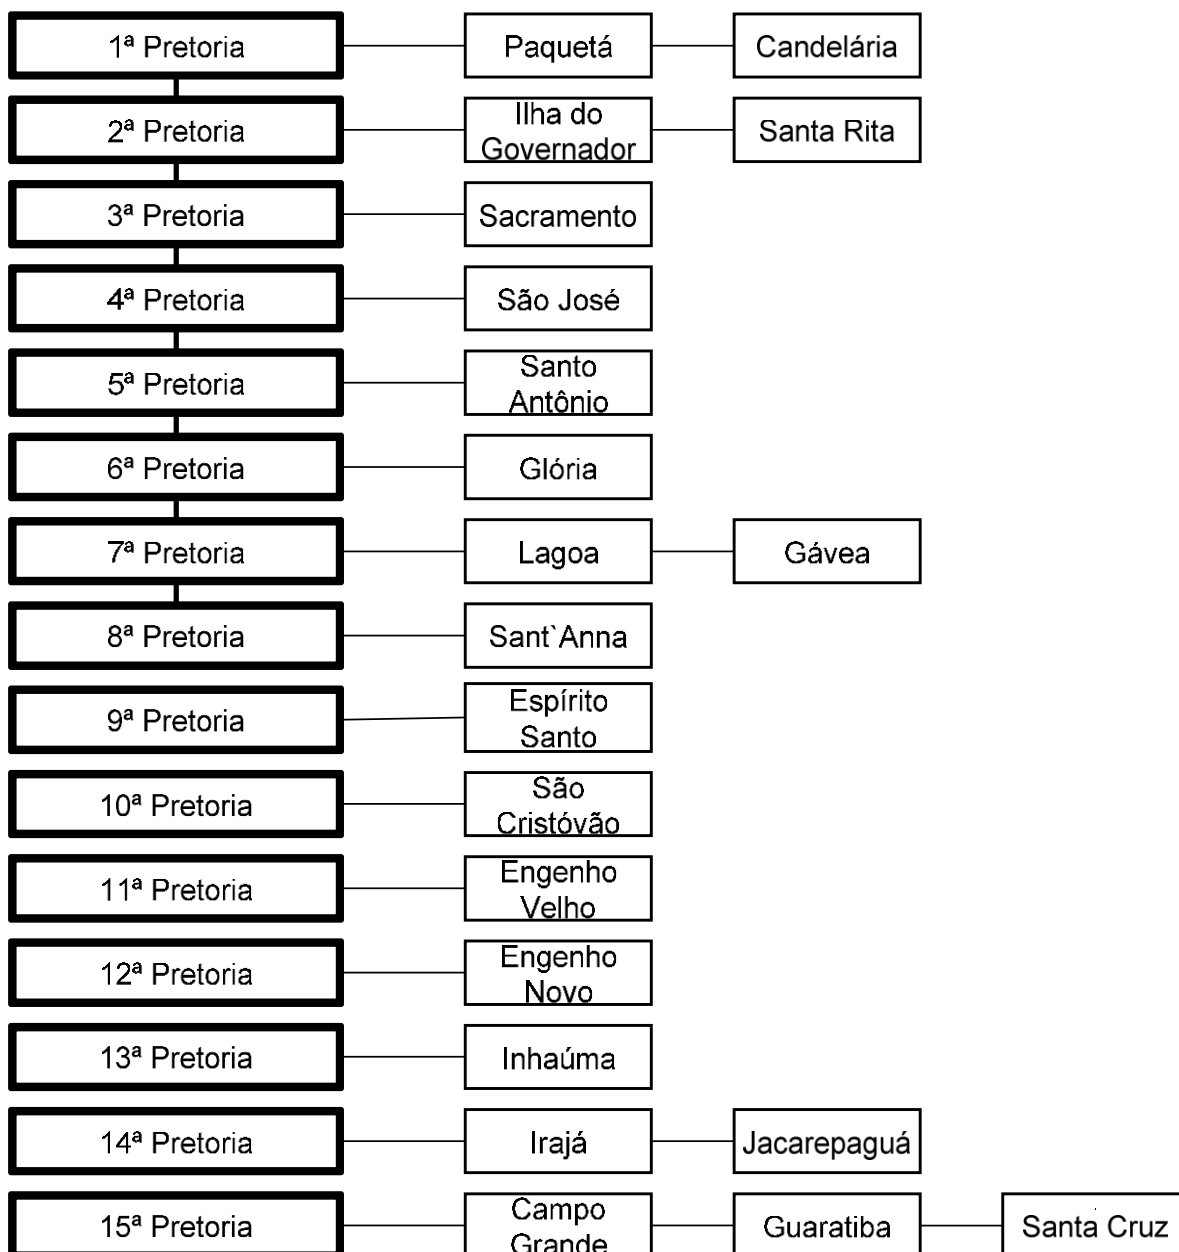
1ª Pretoria — Paquetá — Candelária
2ª Pretoria — Ilha do Governador — Santa Rita
3ª Pretoria — Sacramento
4ª Pretoria — São José
5ª Pretoria — Santo Antônio
6ª Pretoria — Glória
7ª Pretoria — Lagoa — Gávea
8ª Pretoria — Sant`Anna
9ª Pretoria — Espírito Santo
10ª Pretoria — São Cristóvão
11ª Pretoria — Engenho Velho
12ª Pretoria — Engenho Novo
13ª Pretoria — Inhaúma
14ª Pretoria — Irajá — Jacarepaguá
15ª Pretoria — Campo Grande — Guaratiba — Santa Cruz